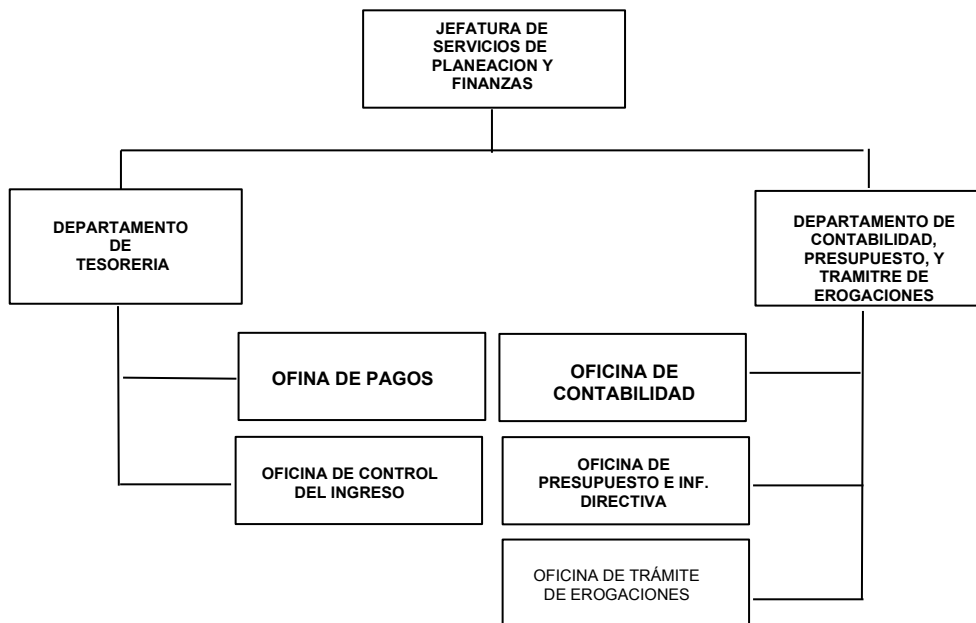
JEFATURA DE SERVICIOS DE PLANEACION Y FINANZAS

DEPARTAMENTO DE TESORERIA

DEPARTAMENTO DE CONTABILIDAD, PRESUPUESTO, Y TRAMITRE DE EROGACIONES

OFINA DE PAGOS

OFICINA DE CONTABILIDAD

OFICINA DE CONTROL DEL INGRESO

OFICINA DE PRESUPUESTO E INF. DIRECTIVA

OFICINA DE TRÁMITE DE EROGACIONES